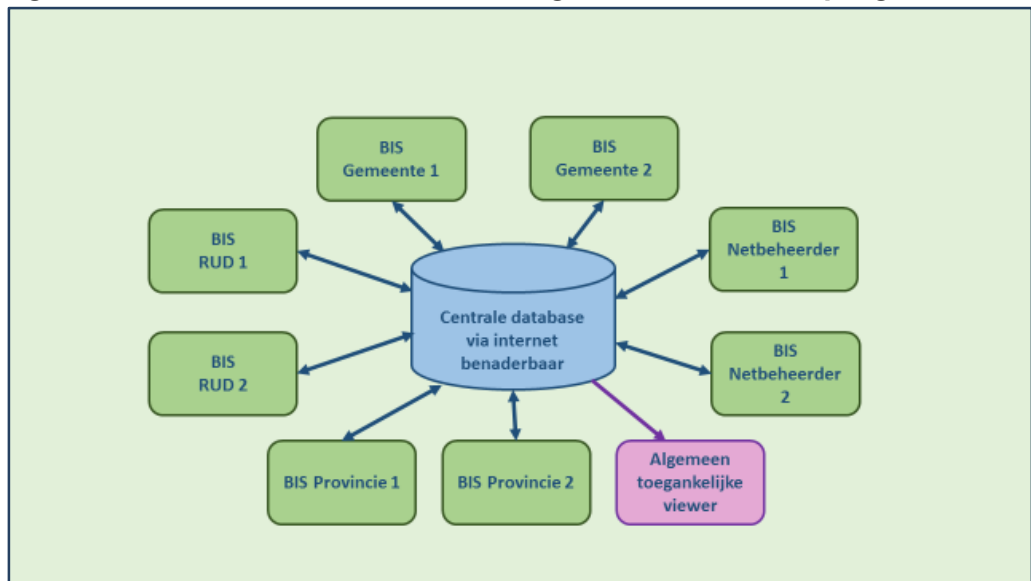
BIS
Gemeente 1

BIS
Gemeente 2

BIS
RUD 1

BIS
Netbeheerder
1

Centrale database
via internet
benaderbaar

BIS
RUD 2

BIS
Netbeheerder
2

BIS Provincie 1

BIS Provincie 2

Algemeen
toegankelijke
viewer